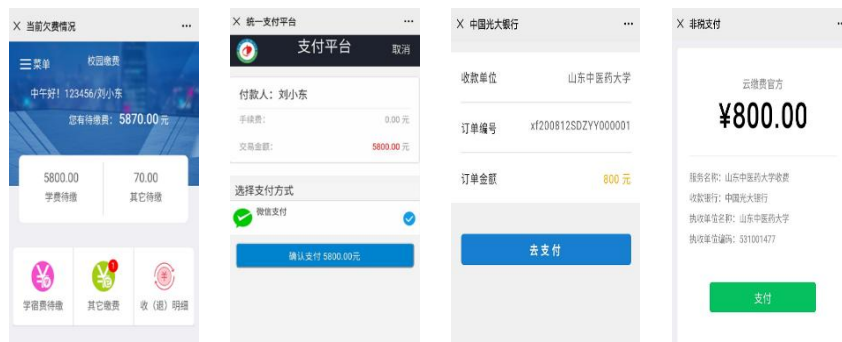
X 当前欠费情况 ···

☰ 菜单 校园缴费

中午好！123456/刘小东

您有待缴费：5870.00 元

5800.00
学费待缴

70.00
其它待缴

学宿费待缴

1
其它缴费

收（退）明细

X 统一支付平台 ···

支付平台 取消

付款人：刘小东

手续费： 0.00 元

交易金额： 5800.00 元

选择支付方式

微信支付

确认支付 5800.00元

X 中国光大银行 ···

收款单位 山东中医药大学

订单编号 xf200812SDZYY000001

订单金额 800 元

去支付

X 非税支付 ···

云缴费官方

¥800.00

服务名称：山东中医药大学收费

收款银行：中国光大银行

执收单位名称：山东中医药大学

执收单位编码：531001477

支付